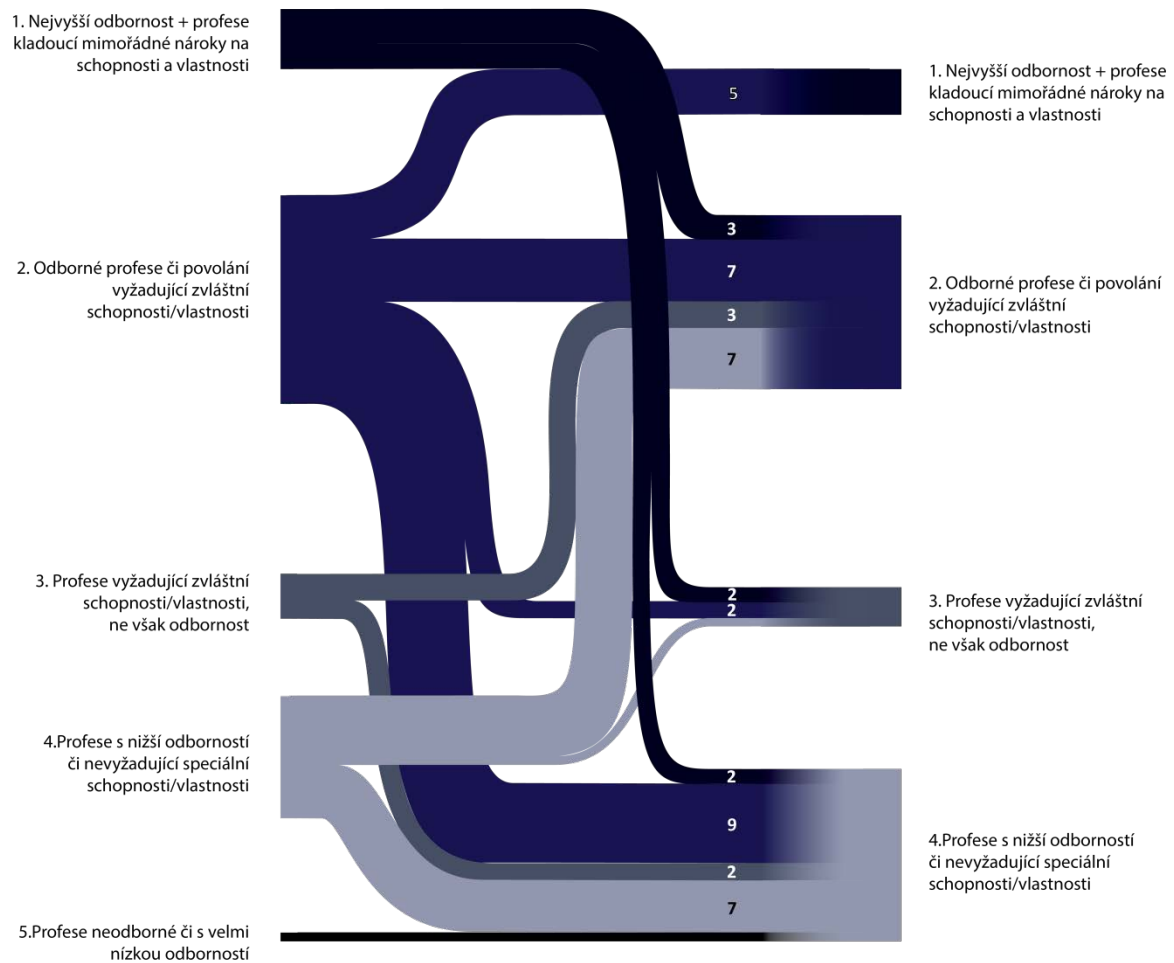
1. Nejvyšší odbornost + profese kladoucí mimořádné nároky na schopnosti a vlastnosti

2. Odborné profese či povolání vyžadující zvláštní schopnosti/vlastnosti

3. Profese vyžadující zvláštní schopnosti/vlastnosti, ne však odbornost

4.Profese s nižší odborností či nevyžadující speciální schopnosti/vlastnosti

5.Profese neodborné či s velmi nízkou odborností

5

3

7

3

7

2

2

2

9

2

7

1. Nejvyšší odbornost + profese kladoucí mimořádné nároky na schopnosti a vlastnosti

2. Odborné profese či povolání vyžadující zvláštní schopnosti/vlastnosti

3. Profese vyžadující zvláštní schopnosti/vlastnosti, ne však odbornost

4.Profese s nižší odborností či nevyžadující speciální schopnosti/vlastnosti